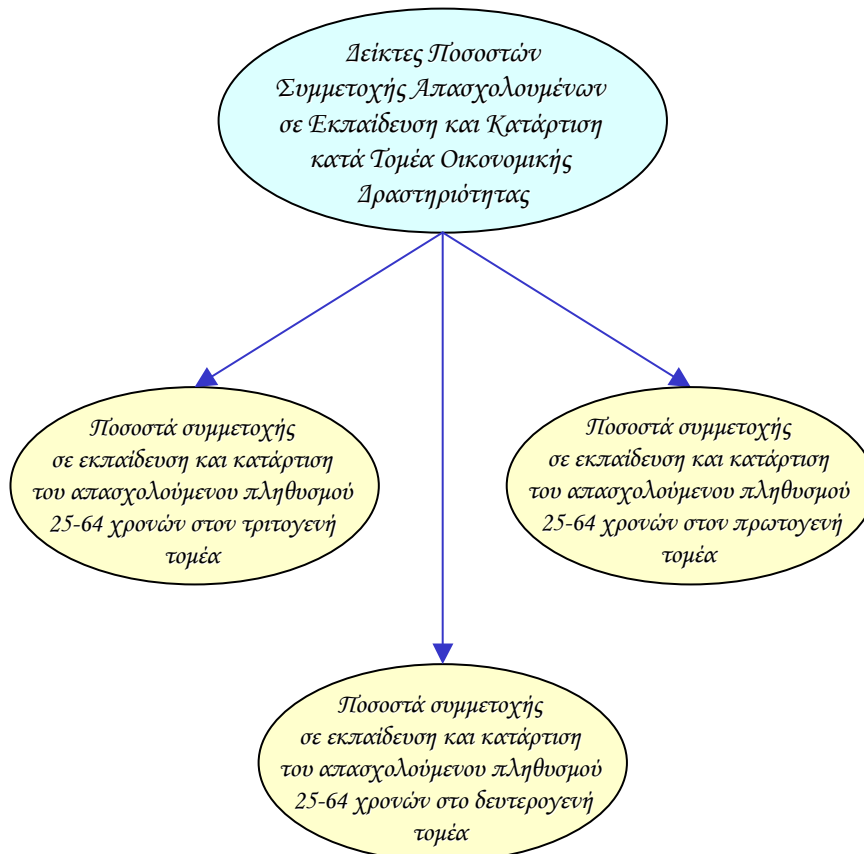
Δείκτες Ποσοστών Συμμετοχής Απασχολουμένων σε Εκπαίδευση και Κατάρτιση κατά Τομέα Οικονομικής Δραστηριότητας

Ποσοστά συμμετοχής σε εκπαίδευση και κατάρτιση του απασχολούμενου πληθυσμού 25-64 χρονών στον τριτογενή τομέα

Ποσοστά συμμετοχής σε εκπαίδευση και κατάρτιση του απασχολούμενου πληθυσμού 25-64 χρονών στον πρωτογενή τομέα

Ποσοστά συμμετοχής σε εκπαίδευση και κατάρτιση του απασχολούμενου πληθυσμού 25-64 χρονών στο δευτερογενή τομέα